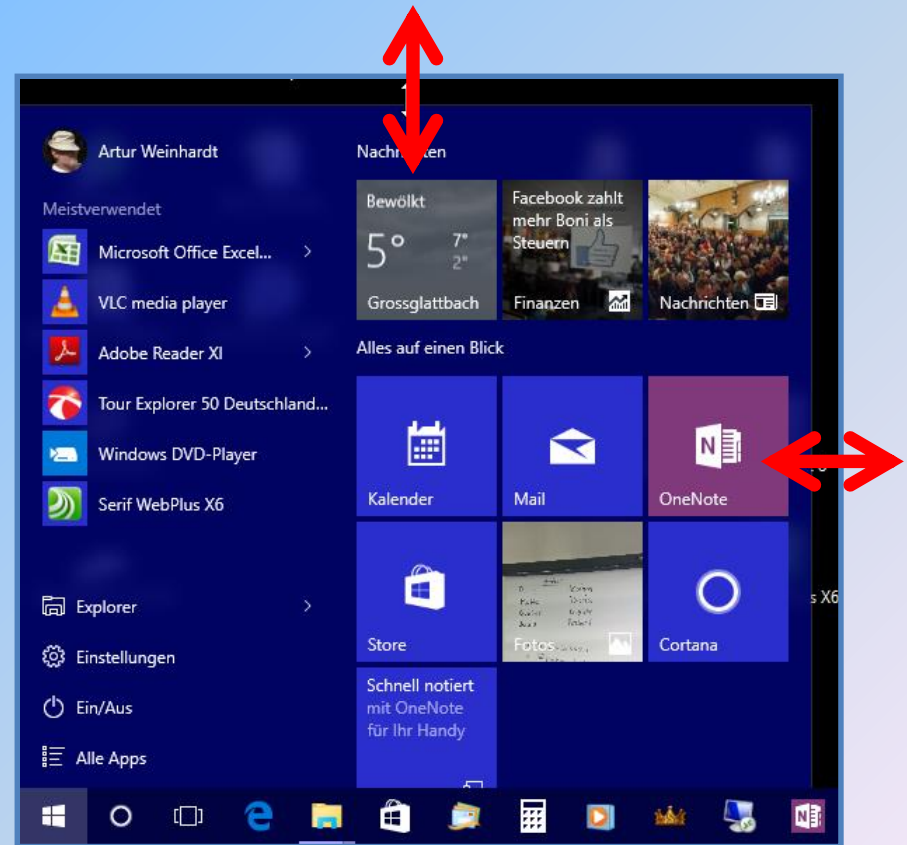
Artur Weinhardt

Meistverwendet

Microsoft Office Excel...

VLC media player

Adobe Reader XI

Tour Explorer 50 Deutschland...

Windows DVD-Player

Serif WebPlus X6

Explorer

Einstellungen

Ein/Aus

Alle Apps

Nachrichten

Bewölkt
5°
7°
2°
Grossglattbach

Facebook zahlt mehr Boni als Steuern
Finanzen

Nachrichten

Alles auf einen Blick

Kalender

Mail

OneNote

Store

Fotos

Cortana

Schnell notiert mit OneNote für Ihr Handy

s X6